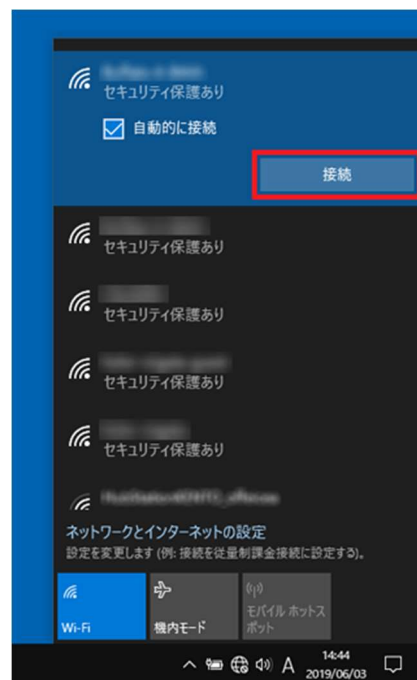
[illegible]
セキュリティ保護あり
自動的に接続
接続

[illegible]
セキュリティ保護あり

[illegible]
セキュリティ保護あり

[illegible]
セキュリティ保護あり

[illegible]
セキュリティ保護あり

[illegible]

ネットワークとインターネットの設定
設定を変更します (例: 接続を従量制課金接続に設定する)。

Wi-Fi
機内モード
モバイル ホットスポット

A
14:44
2019/06/03